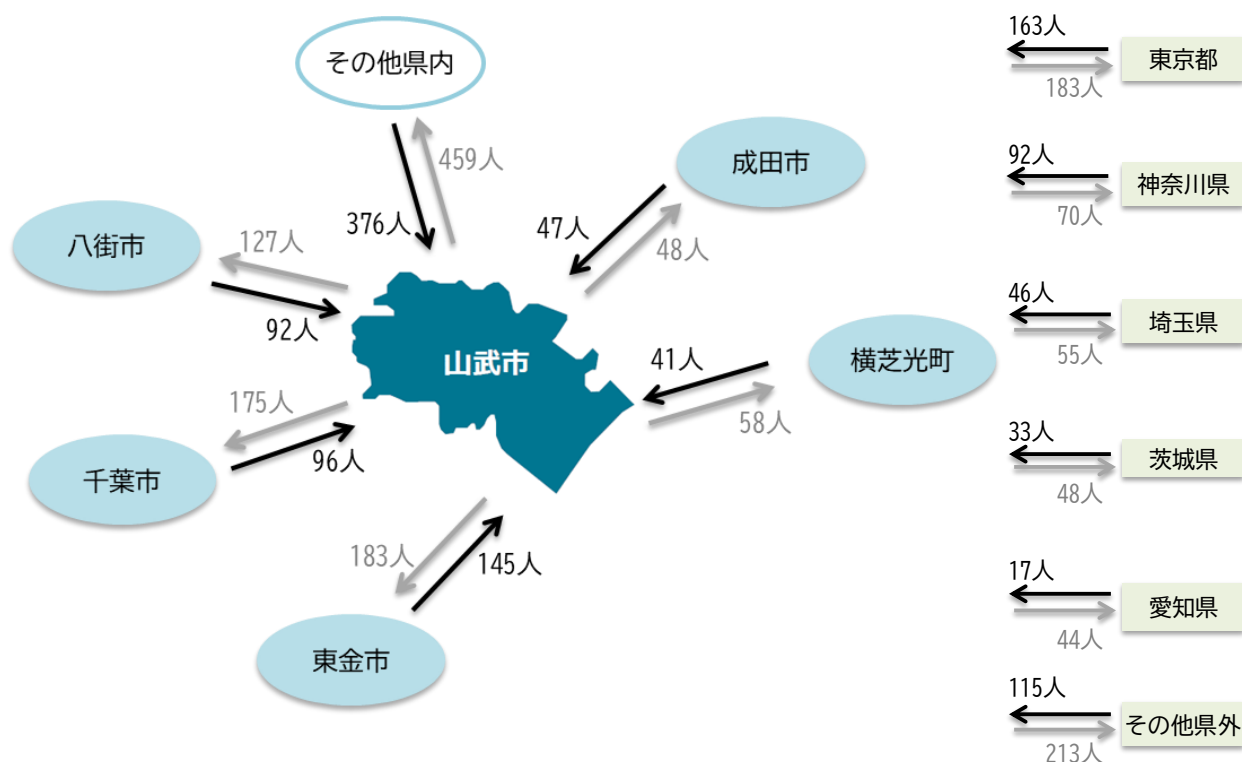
その他県内
459人
376人
成田市
47人
48人
八街市
127人
92人
山武市
横芝光町
41人
58人
175人
96人
千葉市
183人
145人
東金市

163人
東京都
183人
92人
神奈川県
70人
46人
埼玉県
55人
33人
茨城県
48人
17人
愛知県
44人
115人
その他県外
213人